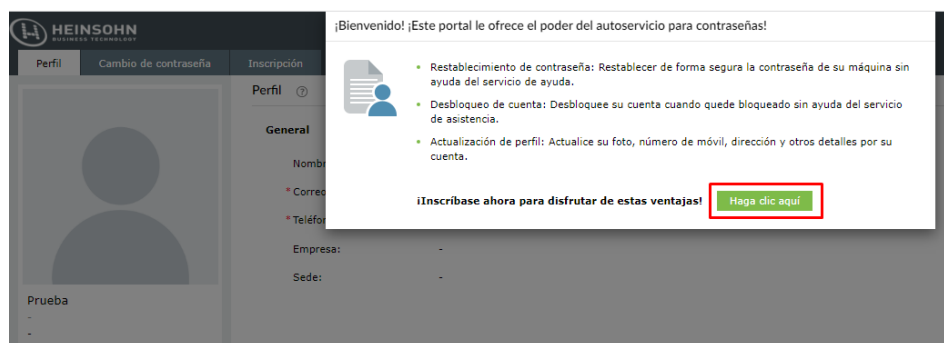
HEINSOHN
BUSINESS TECHNOLOGY

Perfil
Cambio de contraseña
Inscripción

Perfil

General

Nombr
* Correo
* Teléfo
Empresa: -
Sede: -

Prueba
-
-

¡Bienvenido! ¡Este portal le ofrece el poder del autoservicio para contraseñas!

- Restablecimiento de contraseña: Restablecer de forma segura la contraseña de su máquina sin ayuda del servicio de ayuda.
- Desbloqueo de cuenta: Desbloquee su cuenta cuando quede bloqueado sin ayuda del servicio de asistencia.
- Actualización de perfil: Actualice su foto, número de móvil, dirección y otros detalles por su cuenta.

¡Inscríbase ahora para disfrutar de estas ventajas!

Haga clic aquí